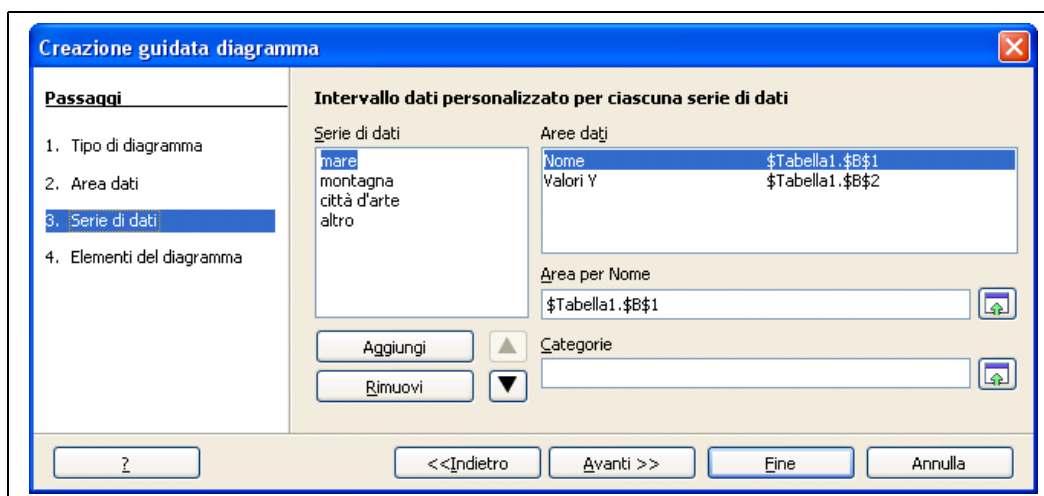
Creazione guidata diagramma

Passaggi

1. Tipo di diagramma

2. Area dati

3. Serie di dati

4. Elementi del diagramma

Intervallo dati personalizzato per ciascuna serie di dati

Serie di dati

mare
montagna
città d'arte
altro

Aree dati

| Nome | \$Tabella1.\$B\$1 |
|---|---|
| Valori Y | \$Tabella1.\$B\$2 |

Area per Nome

\$Tabella1.\$B\$1

Aggiungi

Rimuovi

Categorie

?

<<Indietro

Avanti >>

Fine

Annulla